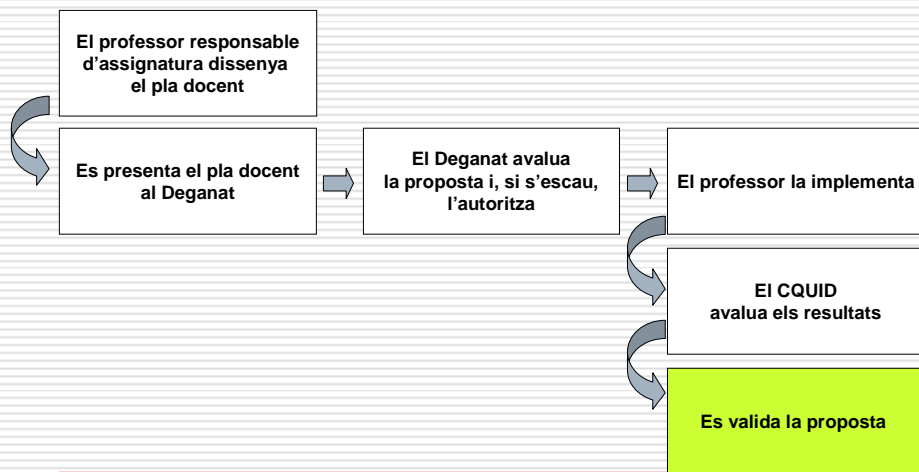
El professor responsable d’assignatura dissenya el pla docent

Es presenta el pla docent al Deganat

El Deganat avalua la proposta i, si s’escau, l’autoritza

El professor la implementa

El CQUID avalua els resultats

Es valida la proposta